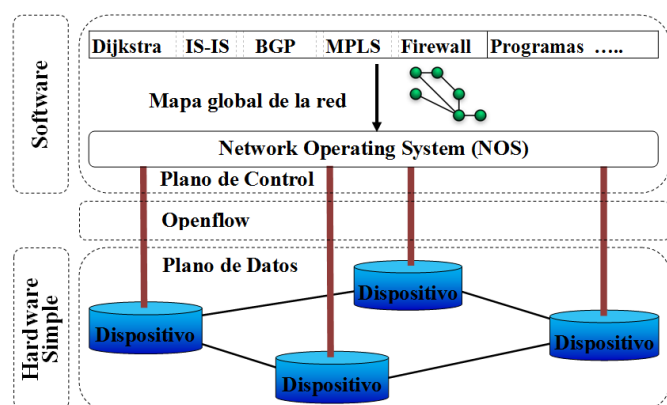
Software

| Dijkstra | IS-IS | BGP | MPLS | Firewall | Programas ….. |
|---|---|---|---|---|---|

Mapa global de la red

Network Operating System (NOS)

Plano de Control

Openflow

Hardware Simple

Plano de Datos

Dispositivo

Dispositivo

Dispositivo

Dispositivo